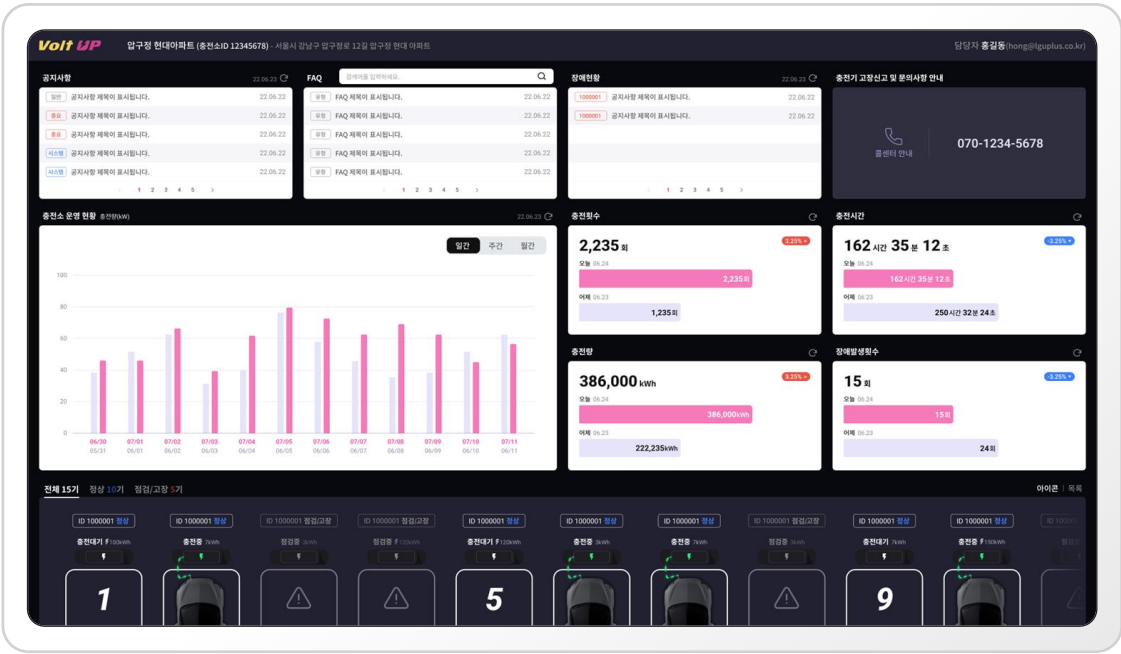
Volt UP 압구정 현대아파트 (충전소ID 12345678) - 서울시 강남구 압구정로 12길 압구정 현대 아파트

담당자 홍길동(hong@lguplus.co.kr)

공지사항 22.06.23

| | | |
|---|---|---|
| 일반 | 공지사항 제목이 표시됩니다. | 22.06.22 |
| 중요 | 공지사항 제목이 표시됩니다. | 22.06.22 |
| 중요 | 공지사항 제목이 표시됩니다. | 22.06.22 |
| 시스템 | 공지사항 제목이 표시됩니다. | 22.06.22 |
| 시스템 | 공지사항 제목이 표시됩니다. | 22.06.22 |

1 2 3 4 5

FAQ 검색어를 입력하세요.

| | | |
|---|---|---|
| 유형 | FAQ 제목이 표시됩니다. | 22.06.22 |
| 유형 | FAQ 제목이 표시됩니다. | 22.06.22 |
| 유형 | FAQ 제목이 표시됩니다. | 22.06.22 |
| 유형 | FAQ 제목이 표시됩니다. | 22.06.22 |
| 유형 | FAQ 제목이 표시됩니다. | 22.06.22 |

1 2 3 4 5

장애현황 22.06.23

| | | |
|---|---|---|
| 1000001 | 공지사항 제목이 표시됩니다. | 22.06.22 |
| 1000001 | 공지사항 제목이 표시됩니다. | 22.06.22 |

1 2 3 4 5

충전기 고장신고 및 문의사항 안내

콜센터 안내 070-1234-5678

충전소 운영 현황 충전량(kW) 22.06.23

일간 주간 월간

100 80 60 40 20 0

06/30 05/31 07/01 06/01 07/02 06/02 07/03 06/03 07/04 06/04 07/05 06/05 07/06 06/06 07/07 06/07 07/08 06/08 07/09 06/09 07/10 06/10 07/11 06/11

충전횟수
2,235 회 3.25%
오늘 06.24 2,235회
어제 06.23 1,235회

충전시간
162 시간 35 분 12 초 -3.25%
오늘 06.24 162 시간 35 분 12 초
어제 06.23 250 시간 32 분 24 초

충전량
386,000 kWh 3.25%
오늘 06.24 386,000kWh
어제 06.23 222,235kWh

장애발생횟수
15 회 -3.25%
오늘 06.24 15회
어제 06.23 24회

전체 15기 정상 10기 점검/고장 5기

아이콘 | 목록

ID 1000001 정상 충전대기 100kWh 1
ID 1000001 정상 충전중 7kWh
ID 1000001 점검/고장 점검중 3kWh
ID 1000001 점검/고장 점검중 120kWh
ID 1000001 정상 충전대기 120kWh 5
ID 1000001 정상 충전중 3kWh
ID 1000001 정상 충전중 7kWh
ID 1000001 점검/고장 점검중 3kWh
ID 1000001 정상 충전대기 7kWh 9
ID 1000001 정상 충전중 150kWh
ID 1000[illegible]